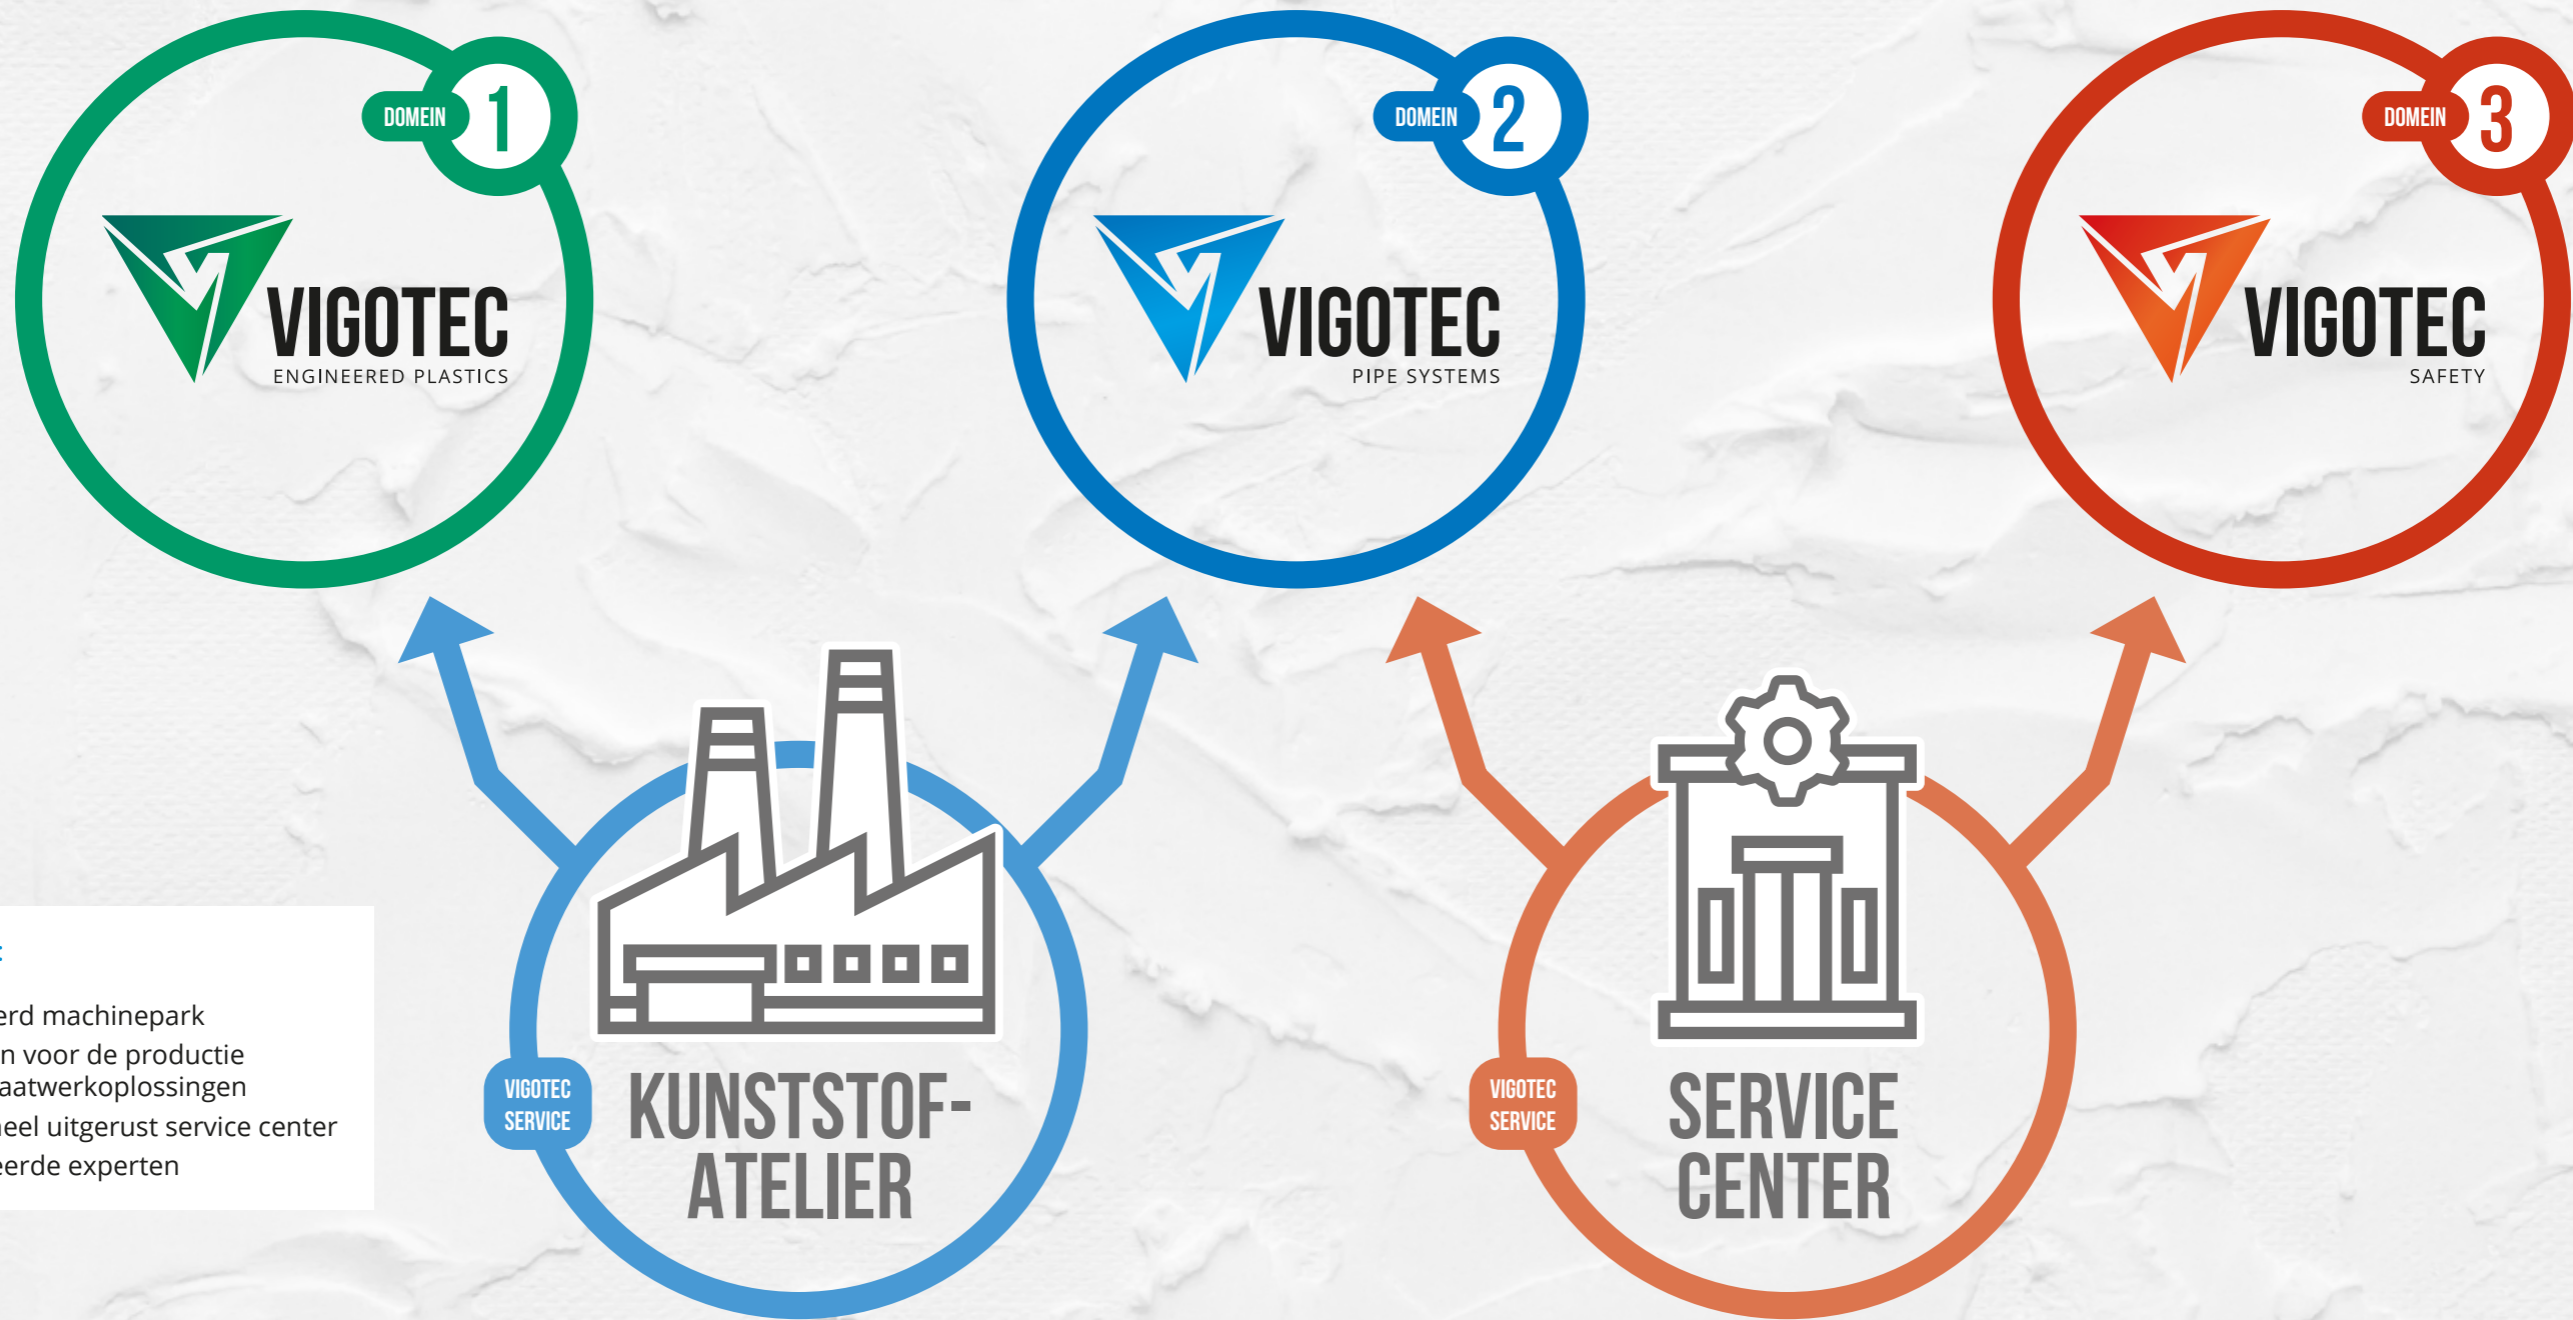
DOMEIN 1

VIGOTEC
ENGINEERED PLASTICS

DOMEIN 2

VIGOTEC
PIPE SYSTEMS

DOMEIN 3

VIGOTEC
SAFETY

:

erd machinepark
n voor de productie
aatwerkoplossingen
eel uitgerust service center
eerde experten

VIGOTEC SERVICE

KUNSTSTOF-ATELIER

VIGOTEC SERVICE

SERVICE CENTER